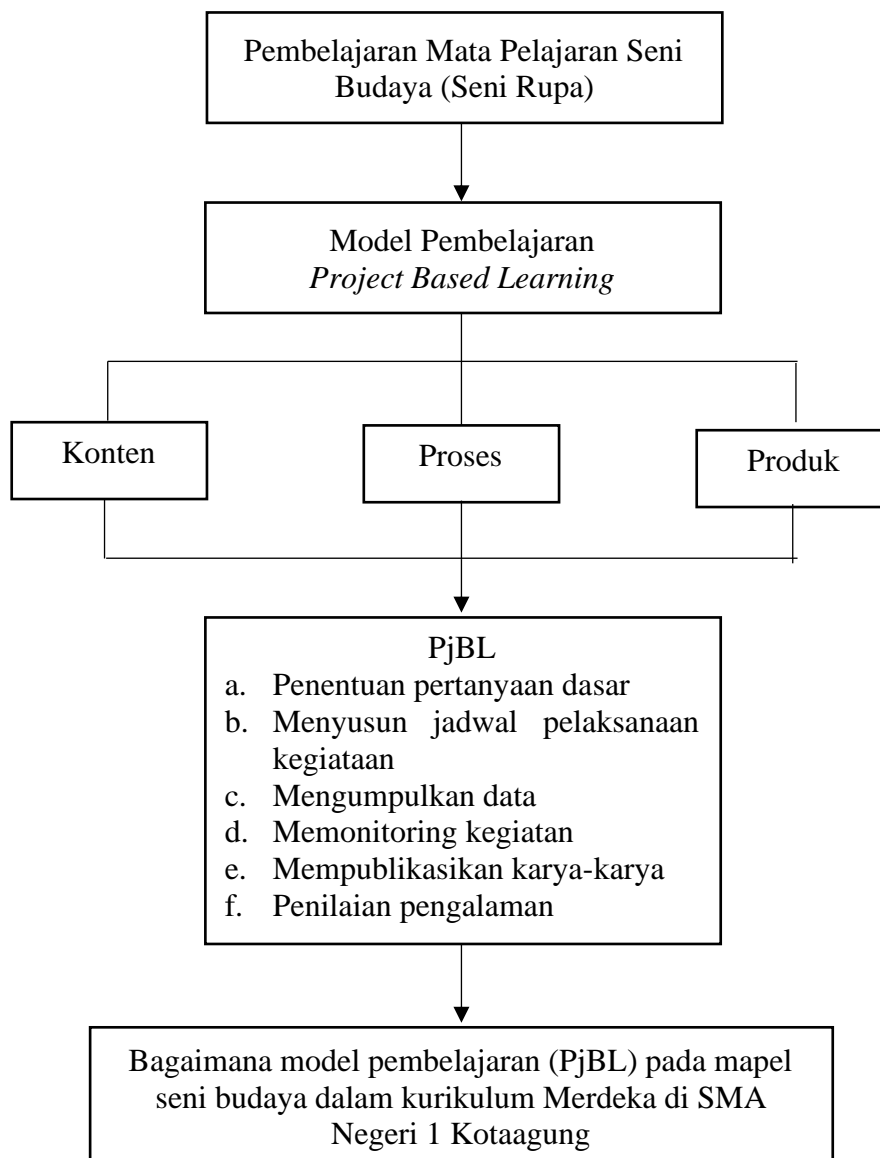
Pembelajaran Mata Pelajaran Seni Budaya (Seni Rupa)

Model Pembelajaran
*Project Based Learning*

Konten

Proses

Produk

PjBL
a. Penentuan pertanyaan dasar
b. Menyusun jadwal pelaksanaan kegiataan
c. Mengumpulkan data
d. Memonitoring kegiatan
e. Mempublikasikan karya-karya
f. Penilaian pengalaman

Bagaimana model pembelajaran (PjBL) pada mapel seni budaya dalam kurikulum Merdeka di SMA Negeri 1 Kotaagung